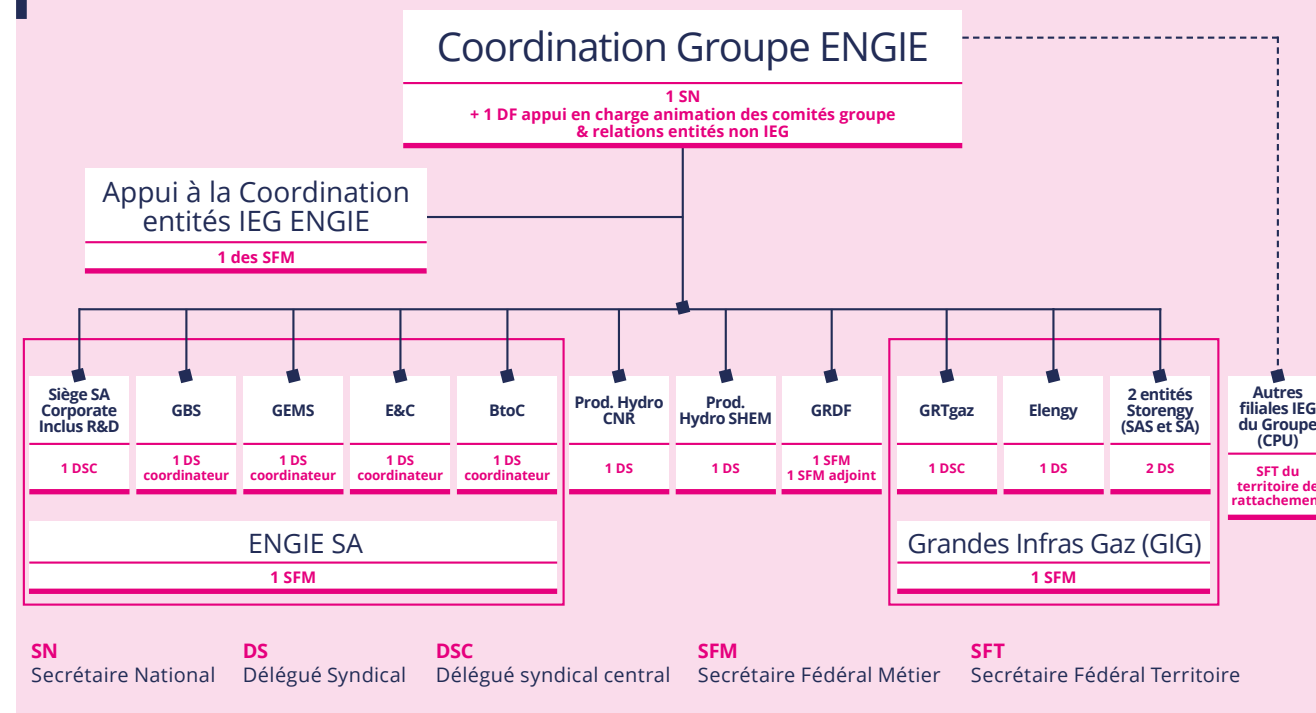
Coordination Groupe ENGIE

1 SN
+ 1 DF appui en charge animation des comités groupe & relations entités non IEG

Appui à la Coordination entités IEG ENGIE

1 des SFM

Siège SA Corporate Inclus R&D

1 DSC

GBS

1 DS coordinateur

GEMS

1 DS coordinateur

E&C

1 DS coordinateur

BtoC

1 DS coordinateur

Prod. Hydro CNR

1 DS

Prod. Hydro SHEM

1 DS

GRDF

1 SFM
1 SFM adjoint

GRTgaz

1 DSC

Elengy

1 DS

2 entités Storengy (SAS et SA)

2 DS

Autres filiales IEG du Groupe (CPU)

SFT du territoire de rattachemen

ENGIE SA

1 SFM

Grandes Infras Gaz (GIG)

1 SFM

SN
Secrétaire National

DS
Délégué Syndical

DSC
Délégué syndical central

SFM
Secrétaire Fédéral Métier

SFT
Secrétaire Fédéral Territoire